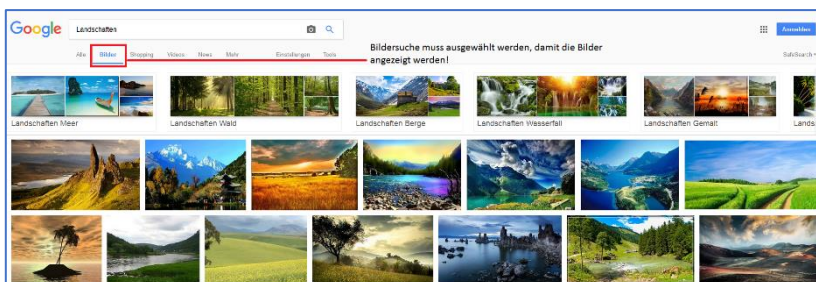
Google

Landschaften

Anmelden

Alle Bilder Shopping Videos News Mehr Einstellungen Tools

SafeSearch

Bildersuche muss ausgewählt werden, damit die Bilder angezeigt werden!

Landschaften Meer

Landschaften Wald

Landschaften Berge

Landschaften Wasserfall

Landschaften Gemalt

Lands